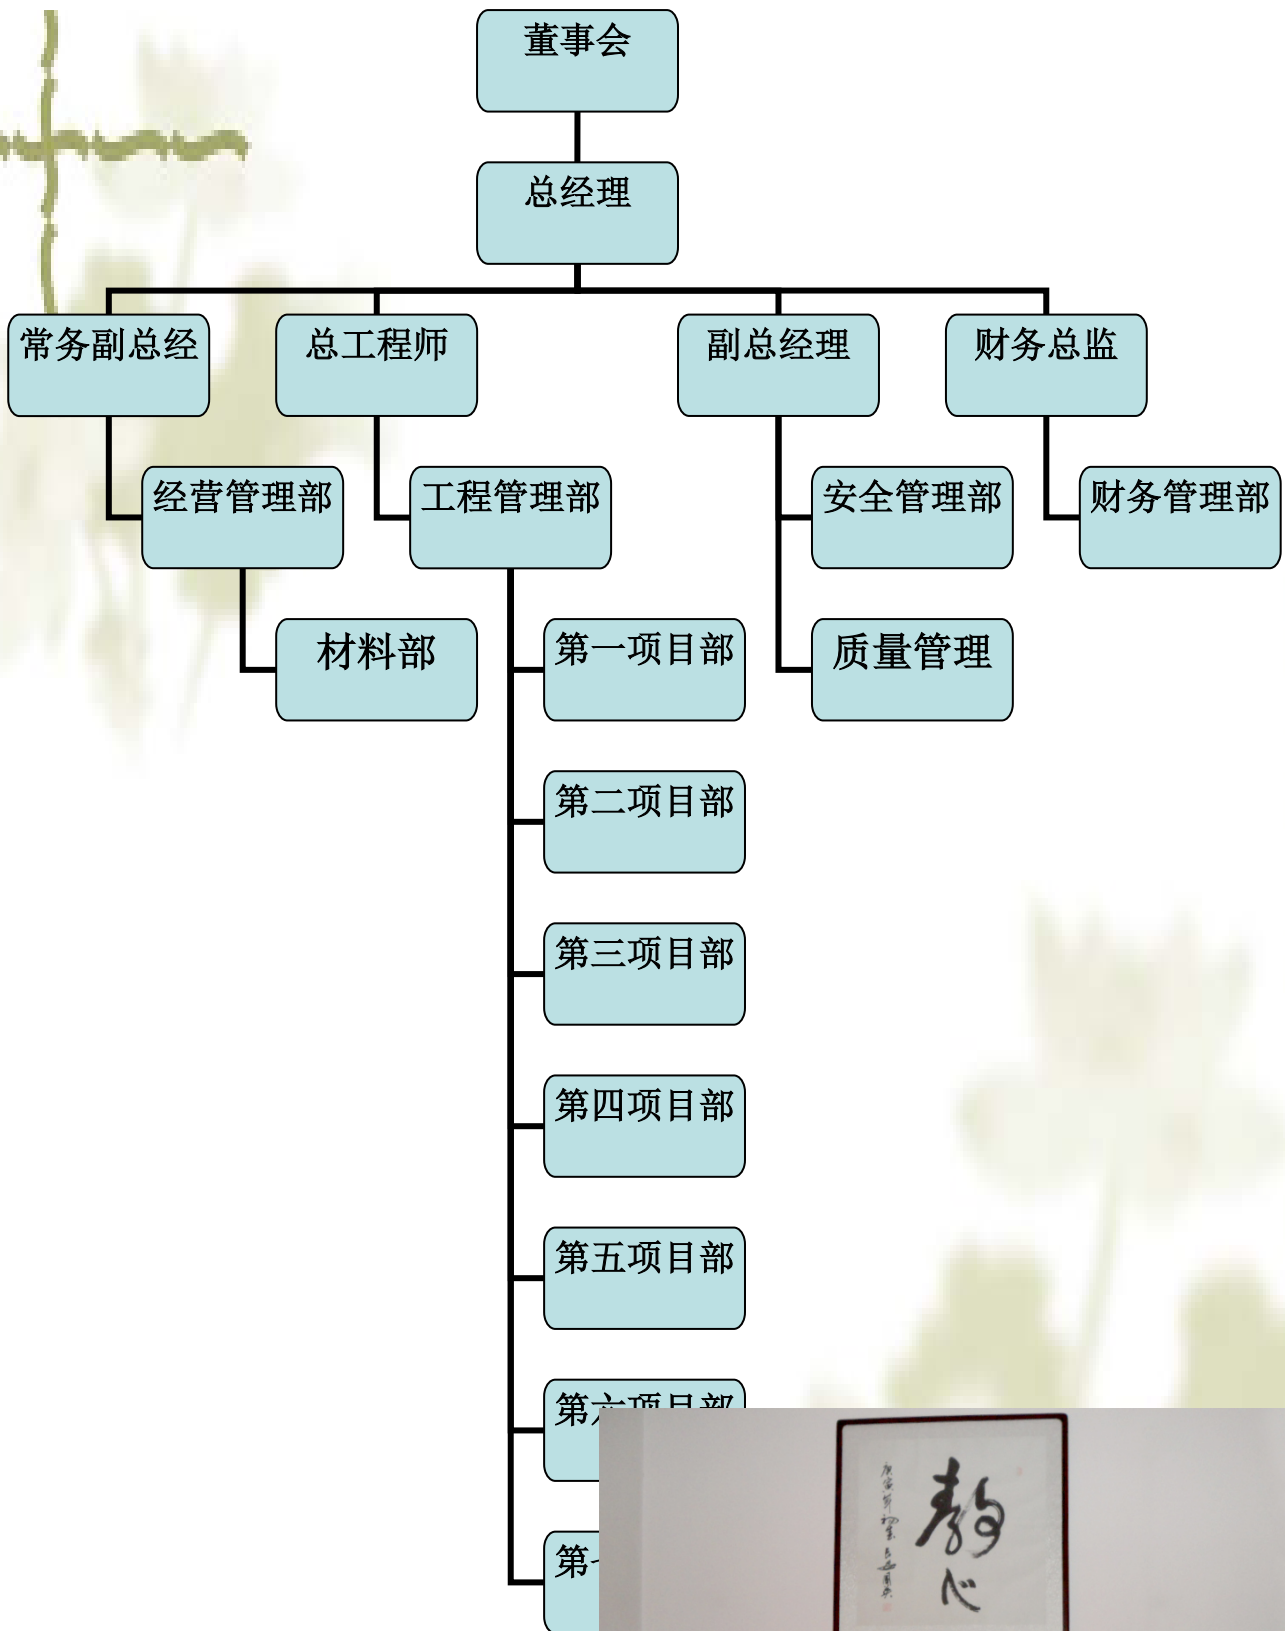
董事会

总经理

常务副总经

总工程师

副总经理

财务总监

经营管理部

工程管理部

安全管理部

财务管理部

材料部

第一项目部

质量管理

第二项目部

第三项目部

第四项目部

第五项目部

第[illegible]项目部

第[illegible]

静心

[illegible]